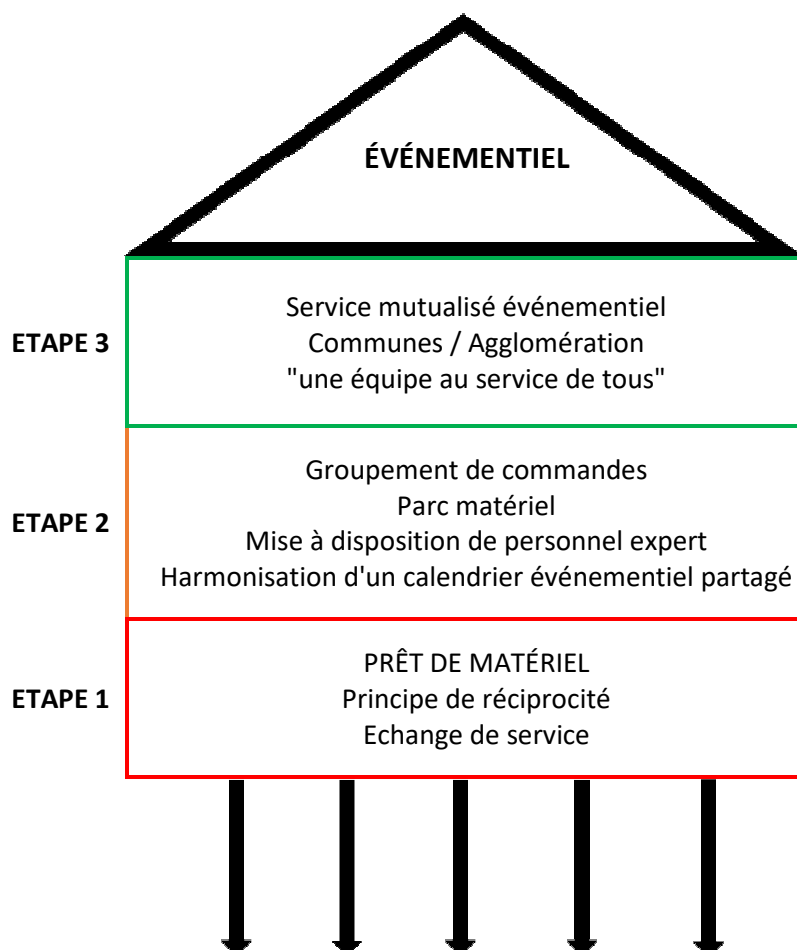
ÉVÉNEMENTIEL

ETAPE 3

Service mutualisé événementiel
Communes / Agglomération
"une équipe au service de tous"

ETAPE 2

Groupement de commandes
Parc matériel
Mise à disposition de personnel expert
Harmonisation d'un calendrier événementiel partagé

ETAPE 1

PRÊT DE MATÉRIEL
Principe de réciprocité
Echange de service